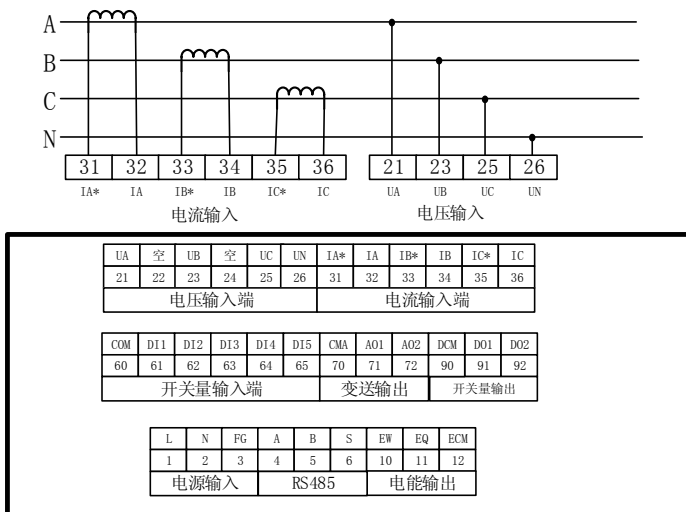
A
B
C
N

| 31 | 32 | 33 | 34 | 35 | 36 |
|---|---|---|---|---|---|
| IA* | IA | IB* | IB | IC* | IC |

电流输入

| 21 | 23 | 25 | 26 |
|---|---|---|---|
| UA | UB | UC | UN |

电压输入

| UA | 空 | UB | 空 | UC | UN | IA* | IA | IB* | IB | IC* | IC |
|---|---|---|---|---|---|---|---|---|---|---|---|
| 21 | 22 | 23 | 24 | 25 | 26 | 31 | 32 | 33 | 34 | 35 | 36 |
| 电压输入端 | | | | | | 电流输入端 | | | | | |

| COM | DI1 | DI2 | DI3 | DI4 | DI5 | CMA | AO1 | AO2 | DCM | DO1 | DO2 |
|---|---|---|---|---|---|---|---|---|---|---|---|
| 60 | 61 | 62 | 63 | 64 | 65 | 70 | 71 | 72 | 90 | 91 | 92 |
| 开关量输入端 | | | | | | 变送输出 | | | 开关量输出 | | |

| L | N | FG | A | B | S | EW | EQ | ECM |
|---|---|---|---|---|---|---|---|---|
| 1 | 2 | 3 | 4 | 5 | 6 | 10 | 11 | 12 |
| 电源输入 | | | RS485 | | | 电能输出 | | |